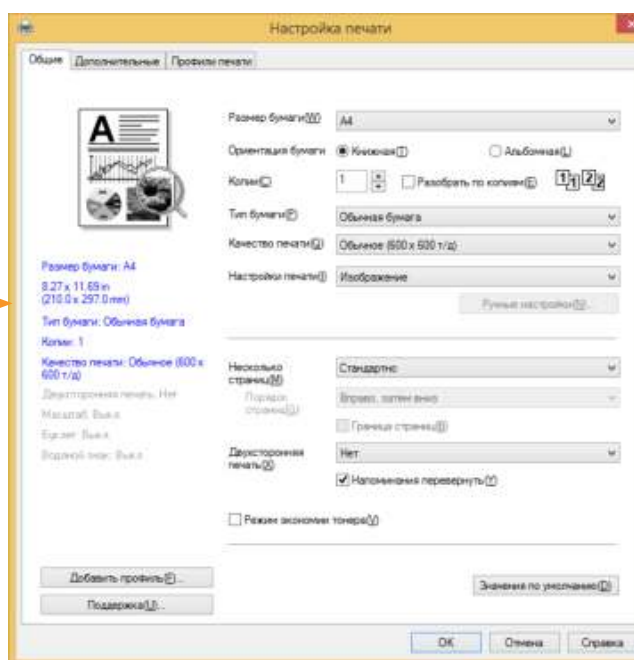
Настройка печати

Общие | Дополнительные | Профили печати

Размер бумаги(W) A4

Ориентация бумаги ● Книжная(T) ○ Альбомная(L)

Копии(C) 1 ☐ Разобрать по копиям(E)

Тип бумаги(P) Обычная бумага

Качество печати(Q) Обычное (600 x 600 т/д)

Настройки печати(I) Изображение

Ручные настройки(S)...

Размер бумаги: A4
8.27 x 11.69 in
(210.0 x 297.0 mm)
Тип бумаги: Обычная бумага
Копии: 1
Качество печати: Обычное (600 x 600 т/д)
Двусторонняя печать: Нет
Масштаб: Выкл.
Буклет: Выкл.
Водяной знак: Выкл.

Несколько страниц(M) Стандартно

Порядок страниц(U) Вправо, затем вниз

☐ Граница страниц(B)

Двусторонняя печать(X) Нет

☑ Напоминание перевернуть(Y)

☐ Режим экономии тонера(V)

Добавить профиль(F)...

Поддержка(U)...

Значения по умолчанию(D)

OK | Отмена | Справка